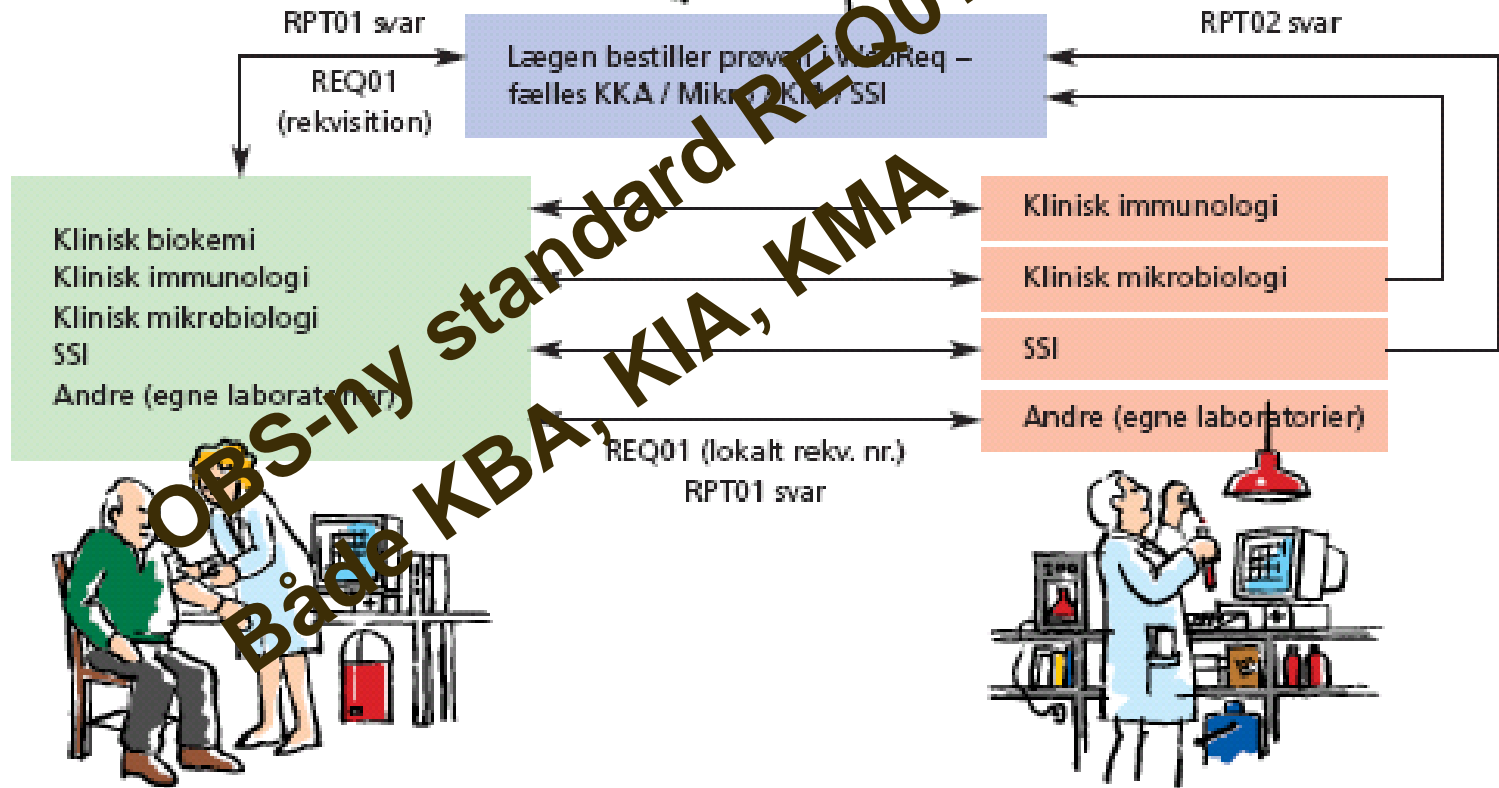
RPT01 svar

REQ01 (rekvisition)

Lægen bestiller prøven i WebReq – fælles KKA / Mikro / KIM / SSI

RPT02 svar

Klinisk biokemi
Klinisk immunologi
Klinisk mikrobiologi
SSI
Andre (egne laboratorier)

Klinisk immunologi

Klinisk mikrobiologi

SSI

Andre (egne laboratorier)

REQ01 (lokalt rekv. nr.)
RPT01 svar

OBS-ny standard REQ0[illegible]

Både KBA, KIA, KMA